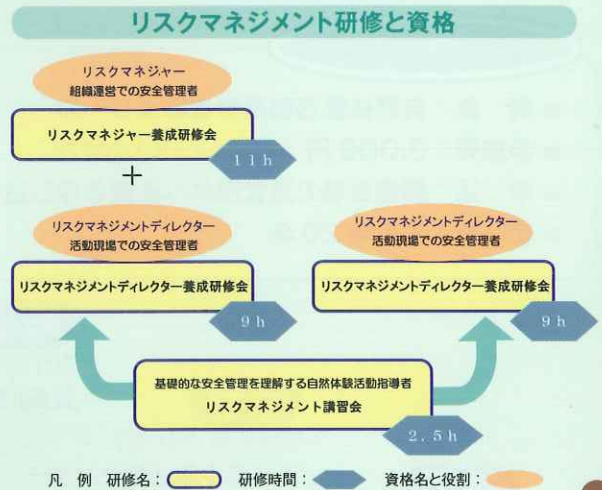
リスクマネジメント研修と資格

リスクマネジャー
組織運営での安全管理者

リスクマネジャー養成研修会

11h

＋

リスクマネジメントディレクター
活動現場での安全管理者

リスクマネジメントディレクター養成研修会

9h

リスクマネジメントディレクター
活動現場での安全管理者

リスクマネジメントディレクター養成研修会

9h

基礎的な安全管理を理解する自然体験活動指導者
リスクマネジメント講習会

2.5h

凡　例　研修名：　研修時間：　資格名と役割：